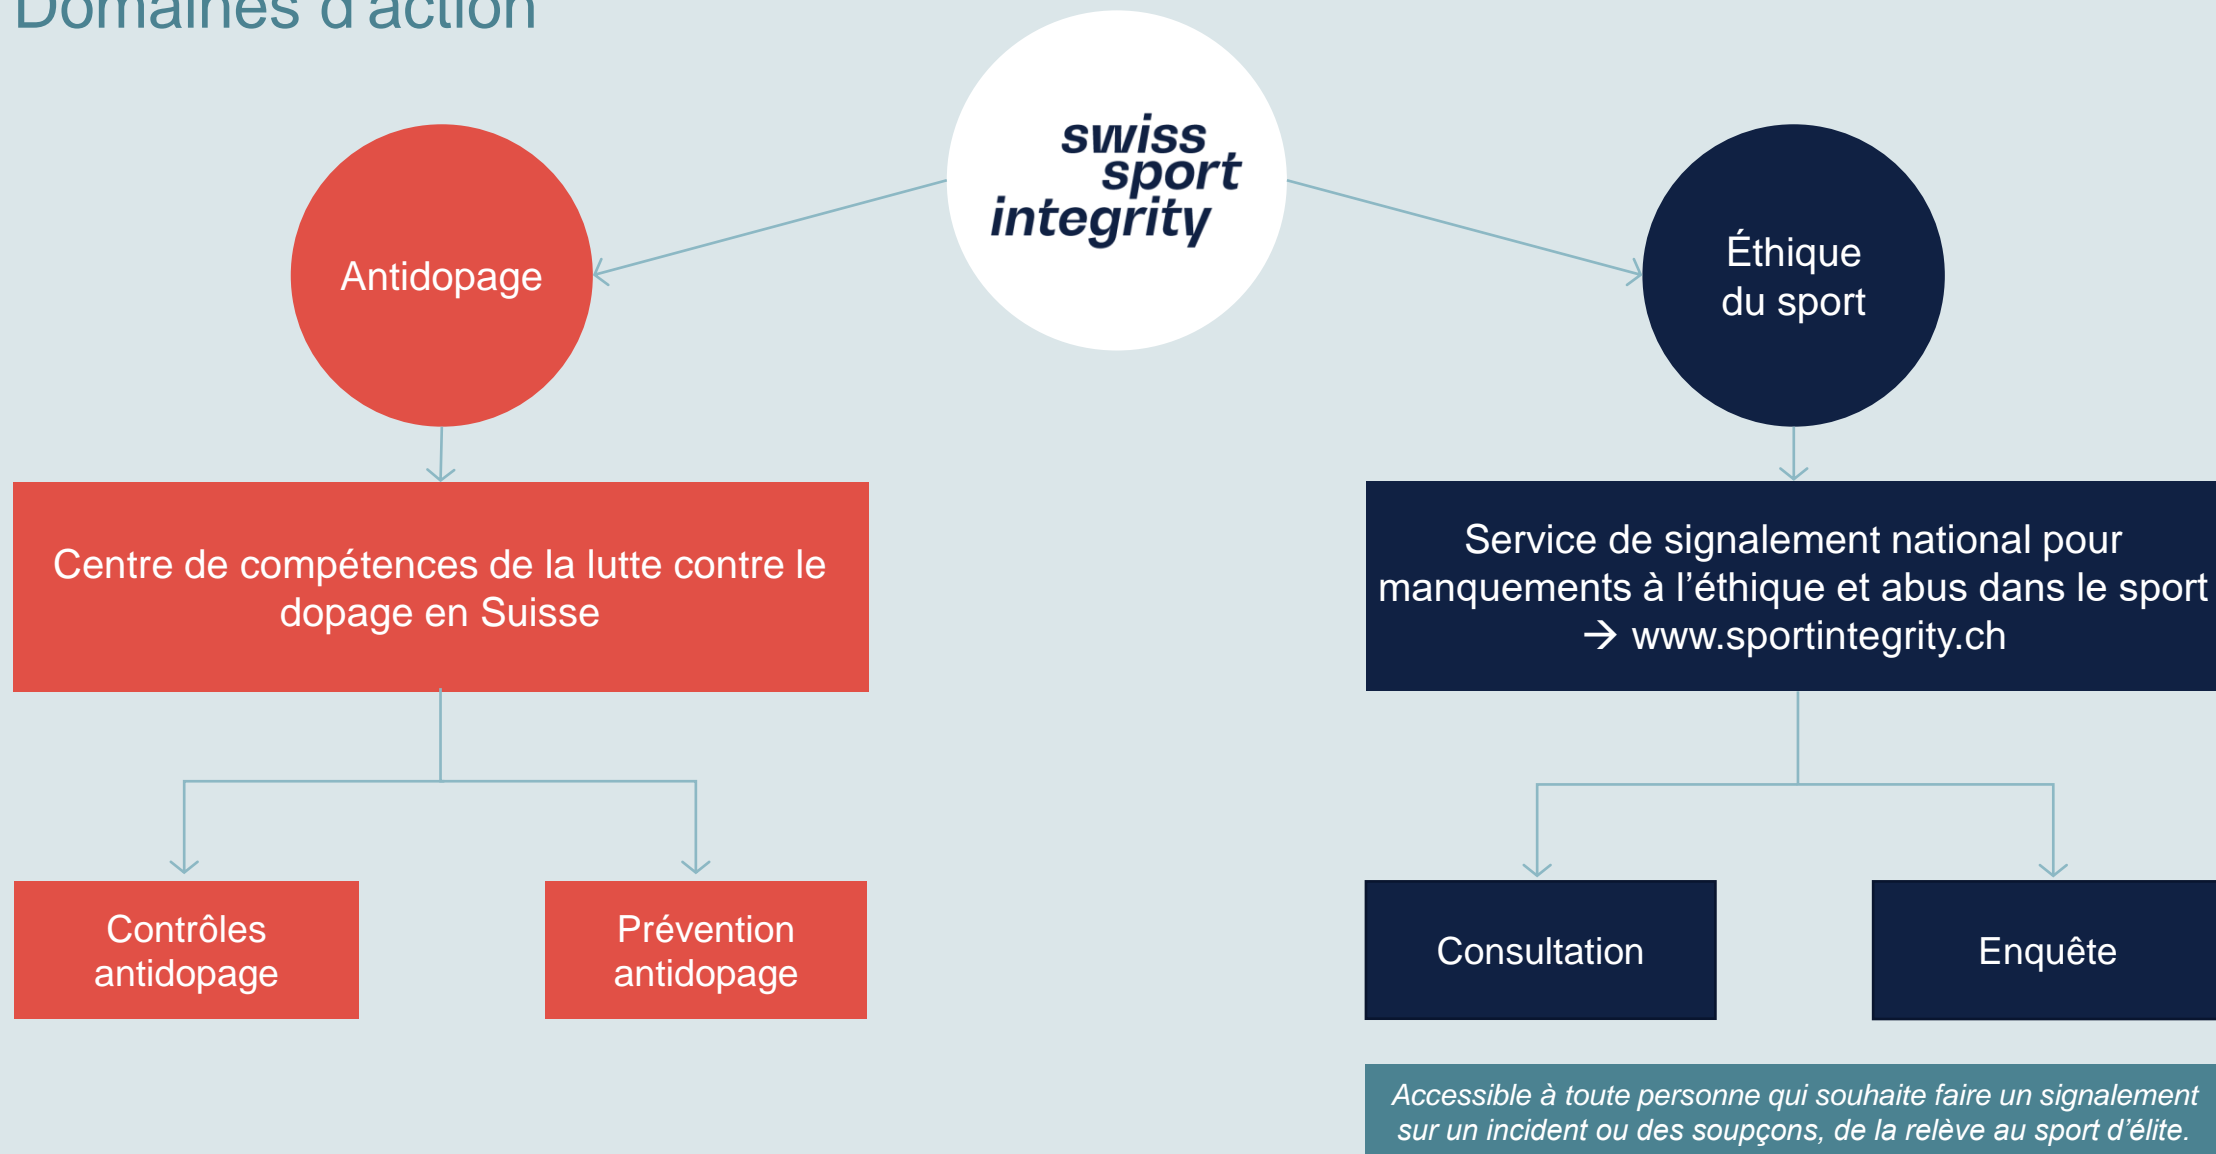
Domaines d'action

swiss sport integrity

Antidopage

Éthique du sport

Centre de compétences de la lutte contre le dopage en Suisse

Service de signalement national pour manquements à l'éthique et abus dans le sport
→ www.sportintegrity.ch

Contrôles antidopage

Prévention antidopage

Consultation

Enquête

*Accessible à toute personne qui souhaite faire un signalement sur un incident ou des soupçons, de la relève au sport d'élite.*